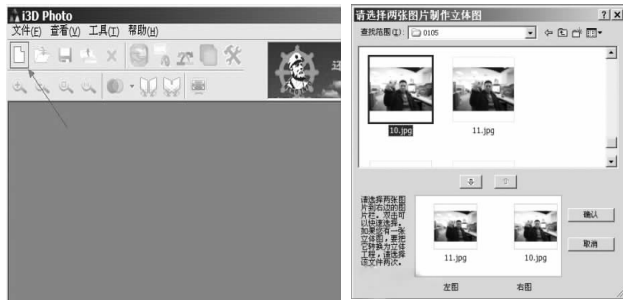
i3D Photo
文件(F) 查看(V) 工具(T) 帮助(H)

请选择两张图片制作立体图
查找范围(I): 0105
10.jpg
11.jpg
请选择两张图片到左边的图片栏。双击可以快速选择。如果没有一张立体图，要将它转换为立体图，请选择图文件再次。
11.jpg
10.jpg
左图
右图
确认
取消